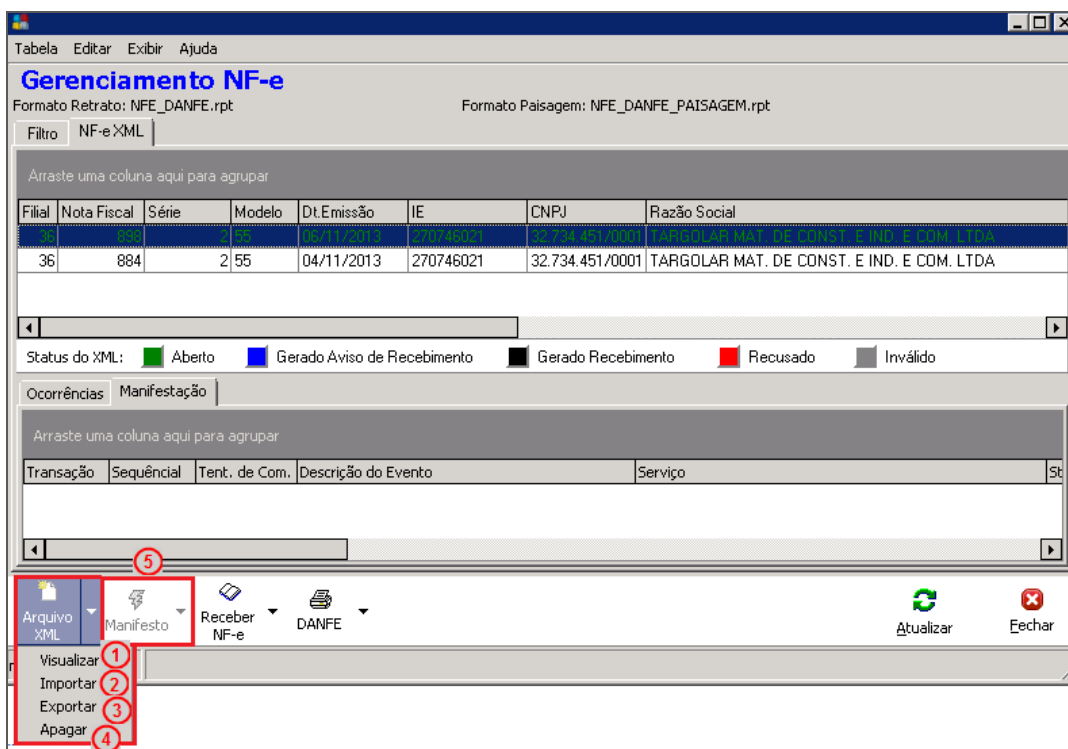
Tabela Editar Exibir Ajuda

Gerenciamento NF-e

Formato Retrato: NFE_DANFE.rpt

Formato Paisagem: NFE_DANFE_PAISAGEM.rpt

Filtro | NF-e XML

Arraste uma coluna aqui para agrupar

| Filial | Nota Fiscal | Série | Modelo | Dt.Emissão | IE | CNPJ | Razão Social |
|---|---|---|---|---|---|---|---|
| 36 | 898 | 2 | 55 | 06/11/2013 | 270746021 | 32.734.451/0001 | TARGOLAR MAT. DE CONST. E IND. E COM. LTDA |
| 36 | 884 | 2 | 55 | 04/11/2013 | 270746021 | 32.734.451/0001 | TARGOLAR MAT. DE CONST. E IND. E COM. LTDA |

Status do XML: Aberto Gerado Aviso de Recebimento Gerado Recebimento Recusado Inválido

Ocorrências | Manifestação

Arraste uma coluna aqui para agrupar

| Transação | Sequêncial | Tent. de Com. | Descrição do Evento | Serviço | St |
|---|---|---|---|---|---|

5

Arquivo XML

Manifesto

Receber NF-e

DANFE

Atualizar

Fechar

Visualizar 1
Importar 2
Exportar 3
Apagar 4